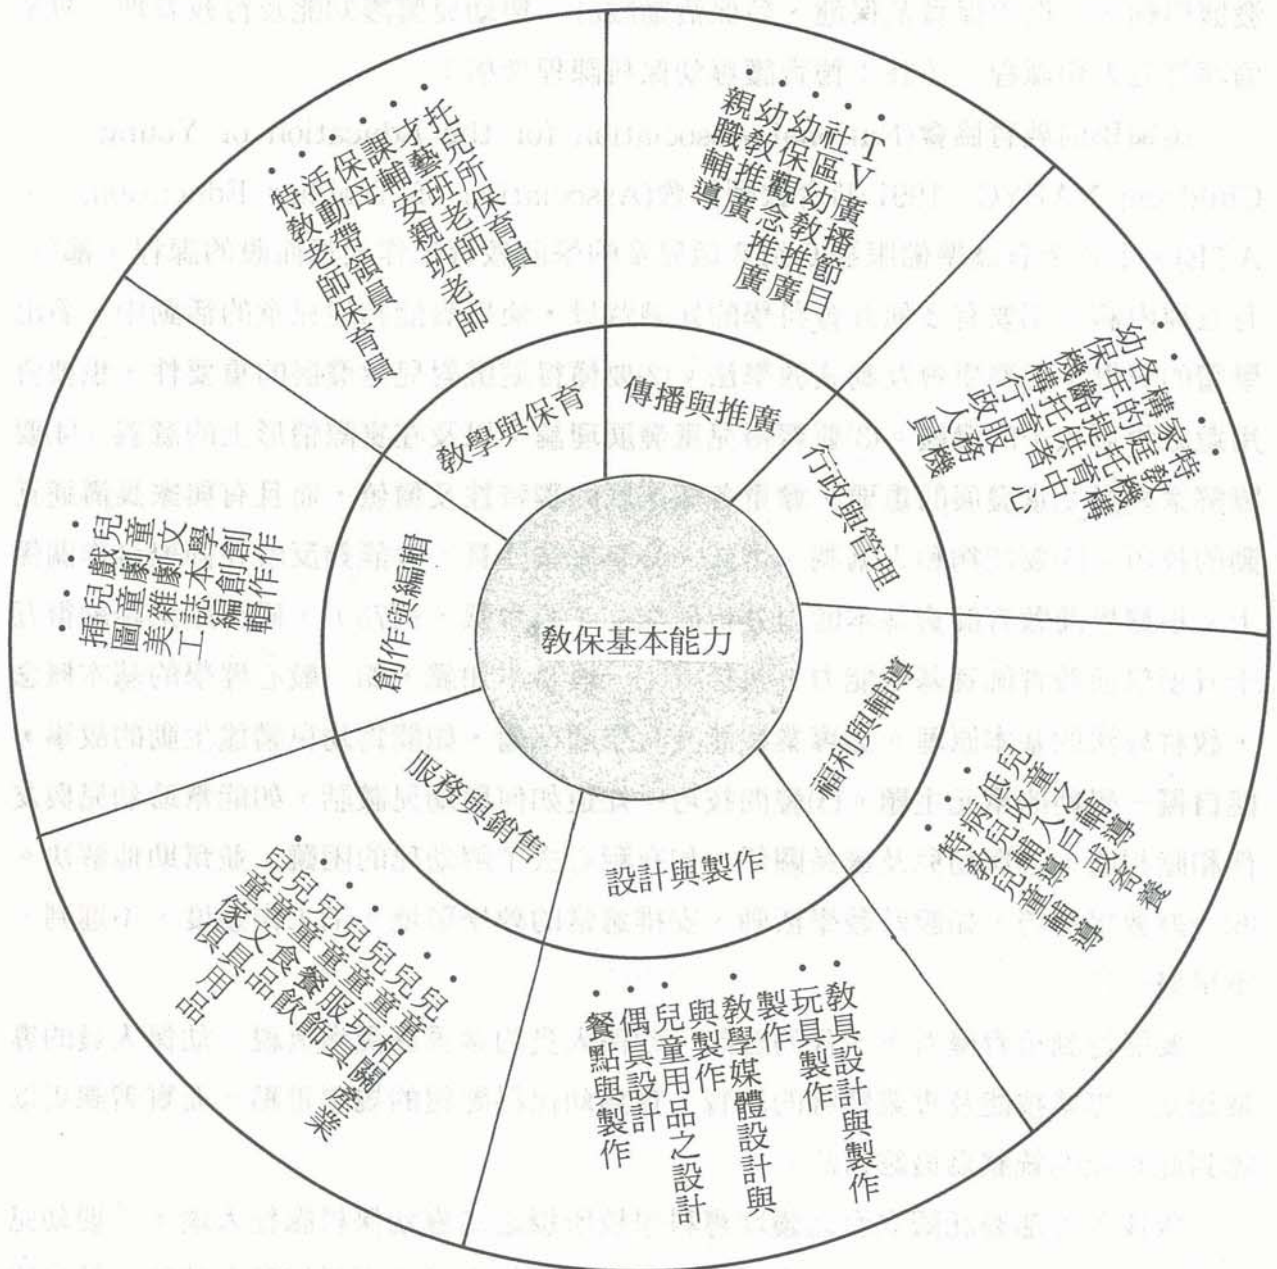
教保基本能力

教學與保育
傳播與推廣
行政與管理
福利與輔導
設計與製作
服務與銷售
創作與編輯

• 托兒所保育員
• 兒藝班老師
• 才輔安親班老師
• 課母帶領員
• 保動老師保育員
• 活教老師
• 特教老師

• TV廣播節目
• 社區幼教推廣
• 幼保觀念推廣
• 幼教推廣
• 職輔導
• 親

• 特殊教育機構
• 家庭托育中心
• 各年齡提供者
• 機構行政人員
• 幼保機構服務

• 特殊兒童輔導
• 低收入兒童輔導
• 兒童之輔導

• 教具設計與製作
• 玩具製作
• 製作教學媒體設計與製作
• 兒童用品之設計
• 偶具設計
• 餐點與製作

• 兒童相關產業
• 兒童玩具
• 兒童服飾
• 兒童餐飲
• 兒童食品
• 兒童文具
• 保健用品

• 創作
• 創作
• 文學編輯
• 劇本編輯
• 兒童雜誌
• 兒戲美工
• 插圖